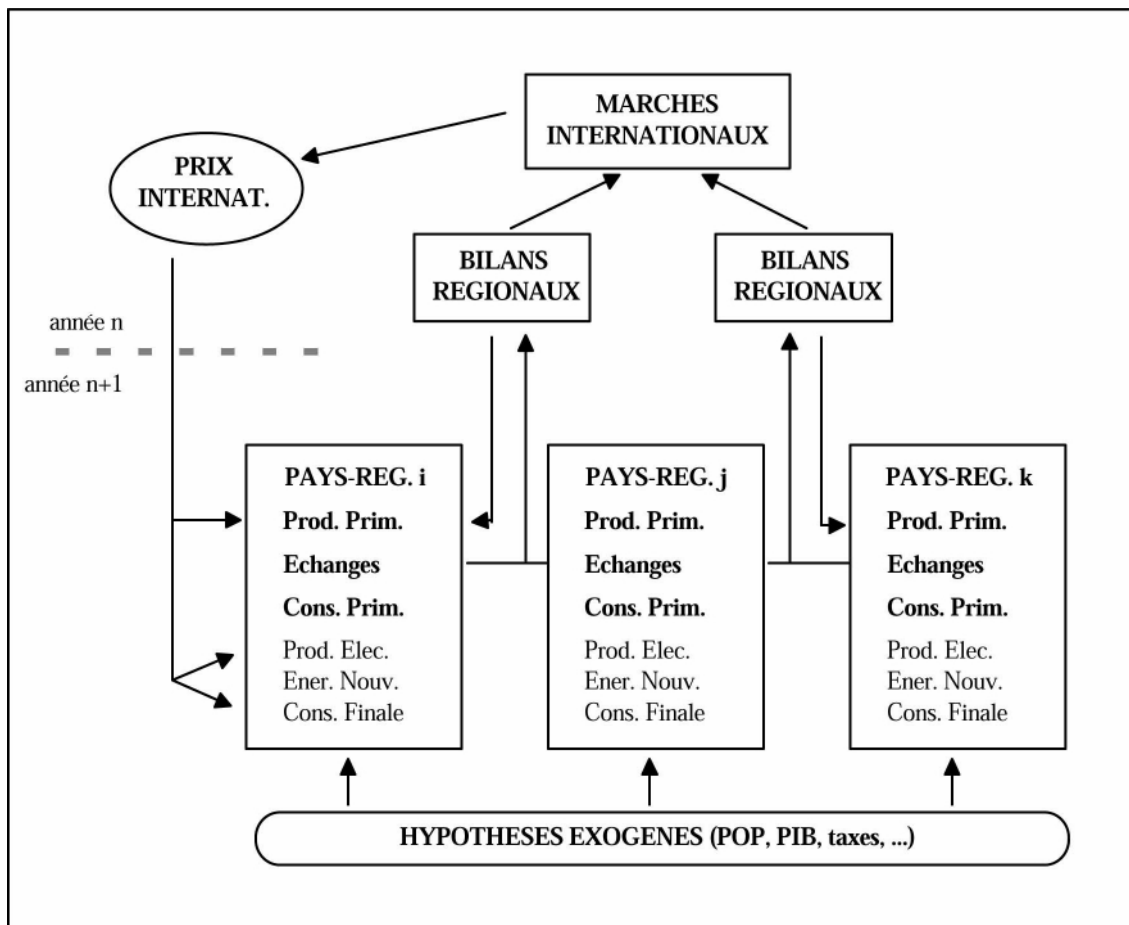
MARCHES INTERNATIONAUX

PRIX INTERNAT.

BILANS REGIONAUX

BILANS REGIONAUX

année n

année n+1

PAYS-REG. i
Prod. Prim.
Echanges
Cons. Prim.
Prod. Elec.
Ener. Nouv.
Cons. Finale

PAYS-REG. j
Prod. Prim.
Echanges
Cons. Prim.
Prod. Elec.
Ener. Nouv.
Cons. Finale

PAYS-REG. k
Prod. Prim.
Echanges
Cons. Prim.
Prod. Elec.
Ener. Nouv.
Cons. Finale

HYPOTHESES EXOGENES (POP, PIB, taxes, ...)